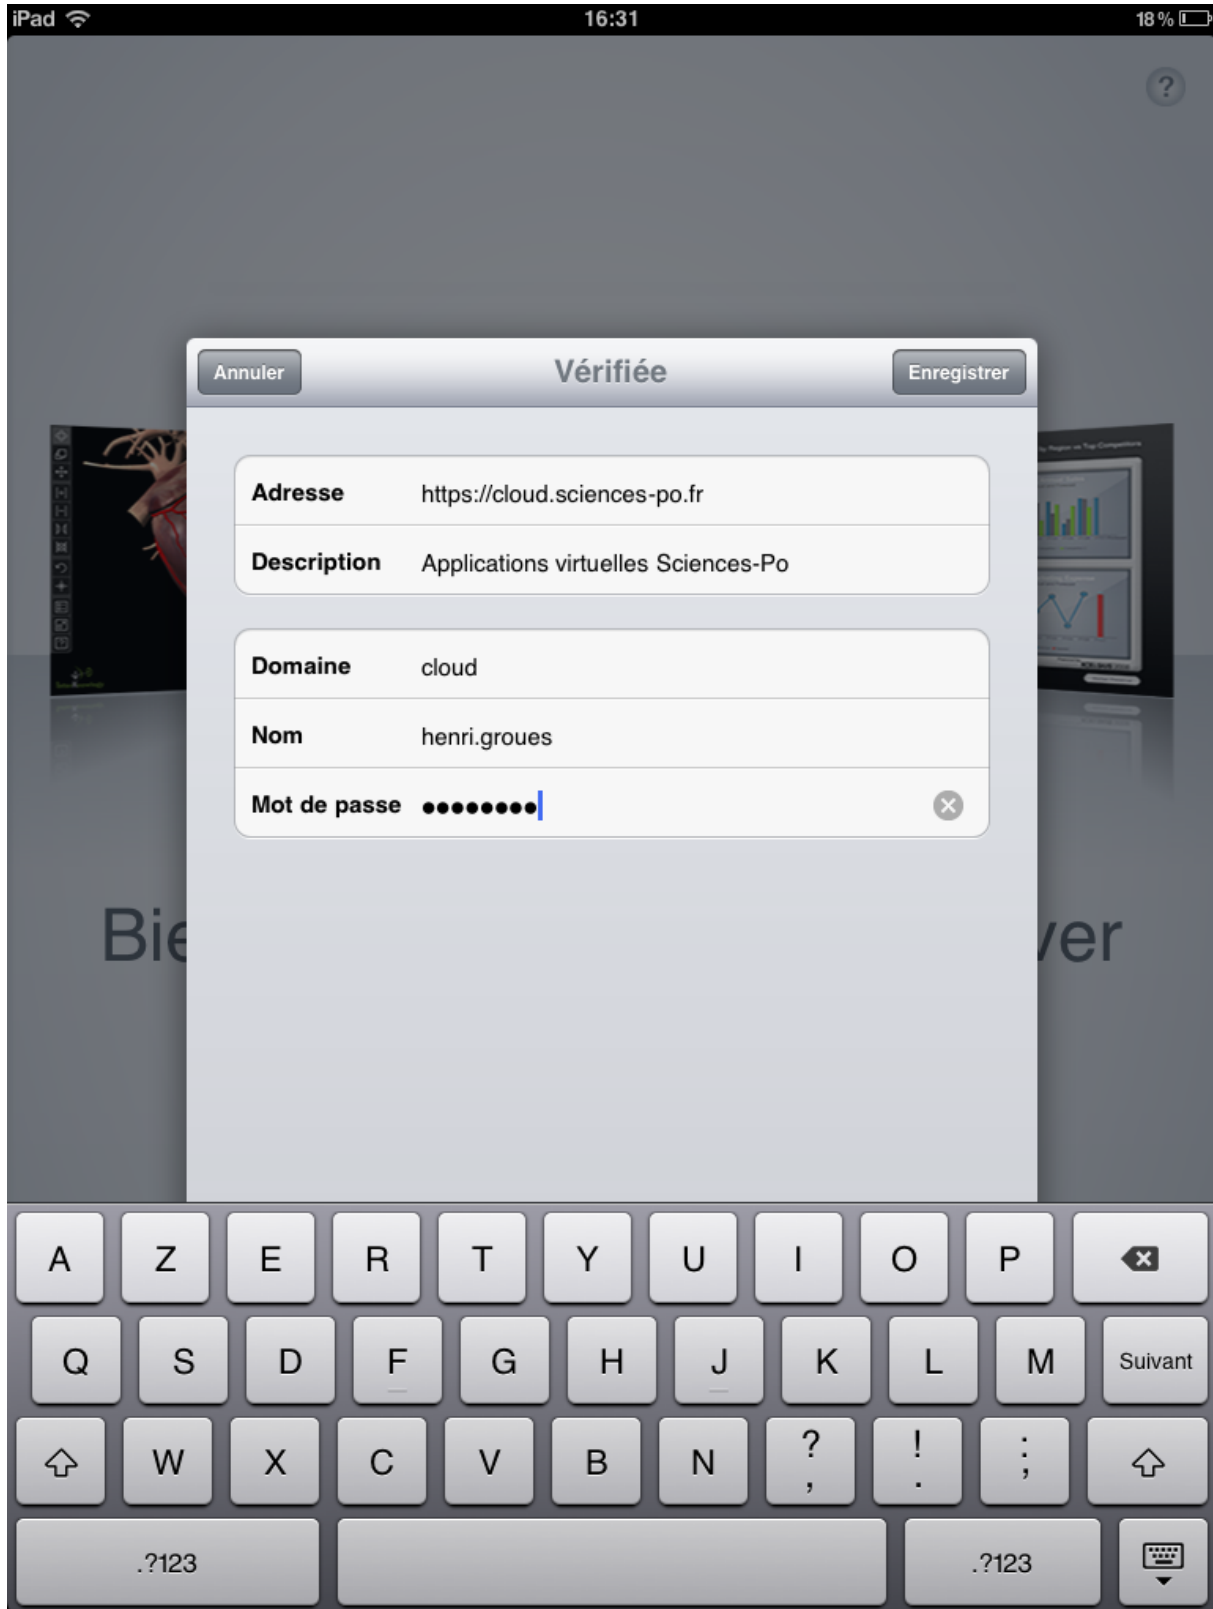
iPad 16:31 18 %

?

Annuler Vérifiée Enregistrer

Adresse https://cloud.sciences-po.fr

Description Applications virtuelles Sciences-Po

Domaine cloud

Nom henri.groues

Mot de passe ••••••••

Bie ver

A Z E R T Y U I O P

Q S D F G H J K L M Suivant

W X C V B N ? , ! . : ;

.?123 .?123